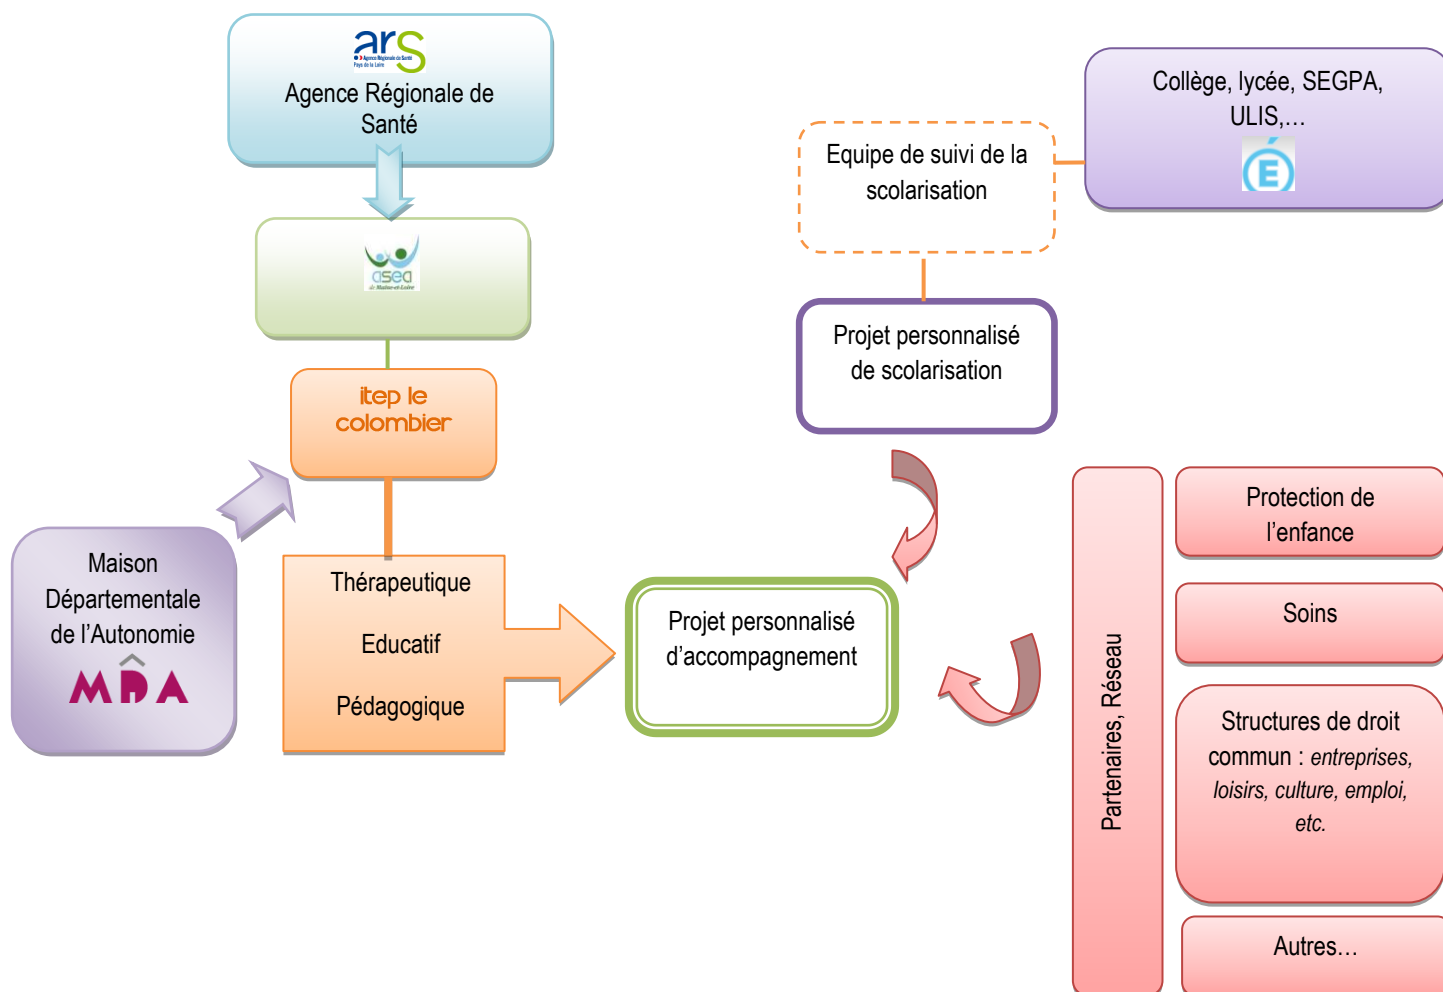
ars
Agence Régionale de Santé
Pays de la Loire

Agence Régionale de Santé

asea
de Maine-et-Loire

itep le colombier

Maison Départementale de l'Autonomie
MDA

Thérapeutique
Educatif
Pédagogique

Projet personnalisé d'accompagnement

Equipe de suivi de la scolarisation

Collège, lycée, SEGPA, ULIS,...
É

Projet personnalisé de scolarisation

Partenaires, Réseau

Protection de l'enfance

Soins

Structures de droit commun : *entreprises, loisirs, culture, emploi, etc.*

Autres...